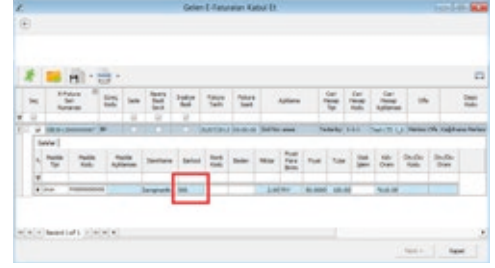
Gelen E-Faturaları Kabul Et

Seç
E-Fatura Seri Numarası
Süreç Kodu
İade
Kayıtlı Belli Seri
Sağlık Belli
Fatura Tarihi
Fatura Saati
Açıklama
Cari Hesap Tipi
Cari Hesap Kodu
Cari Hesap Açıklaması
Ofis
Depo Kodu

Satırlar

Madde Tipi
Madde Kodu
Madde Açıklaması
Stok Adı
Barkod
Renk Kodu
Beden
Miktar
Fiyat Para Birimi
Fiyat
Tutar
Vergi Oranı
KDV Oranı
Dis Dis Kodu
Dis Dis Oranı

Sarapmatik
Süt
2,00TRY
50,0000
100,00
%18,00

Record 1 of 1

İleri
İptal